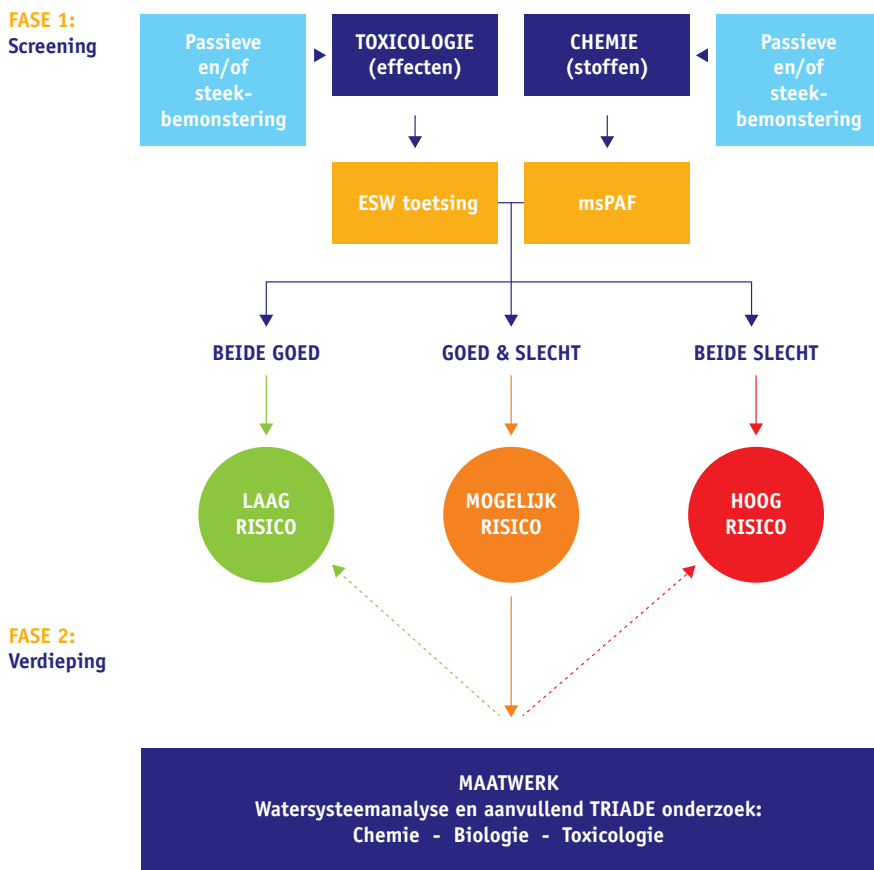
FASE 1:
Screening

Passieve en/of steekbemonstering

TOXICOLOGIE (effecten)

CHEMIE (stoffen)

Passieve en/of steekbemonstering

ESW toetsing

msPAF

BEIDE GOED

GOED & SLECHT

BEIDE SLECHT

LAAG RISICO

MOGELIJK RISICO

HOOG RISICO

FASE 2:
Verdieping

MAATWERK
Watersysteemanalyse en aanvullend TRIADE onderzoek:
Chemie - Biologie - Toxicologie